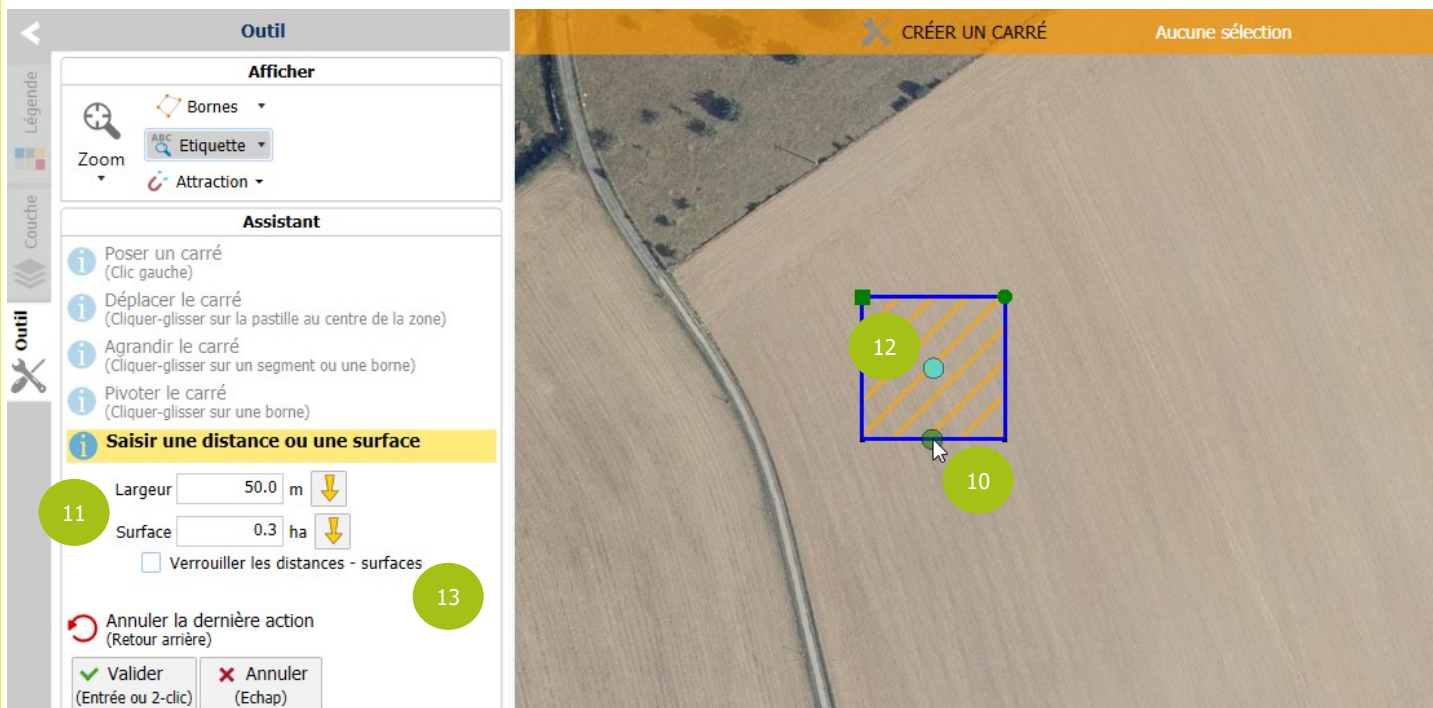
Outil

Légende

Couche

Outil

Afficher

Zoom

Bornes

Etiquette

Attraction

Assistant

Poser un carré
(Clic gauche)

Déplacer le carré
(Cliquer-glisser sur la pastille au centre de la zone)

Agrandir le carré
(Cliquer-glisser sur un segment ou une borne)

Pivoter le carré
(Cliquer-glisser sur une borne)

Saisir une distance ou une surface

11

Largeur 50.0 m

Surface 0.3 ha

Verrouiller les distances - surfaces

13

Annuler la dernière action
(Retour arrière)

Valider
(Entrée ou 2-clic)

Annuler
(Echap)

CRÉER UN CARRÉ

Aucune sélection

12

10